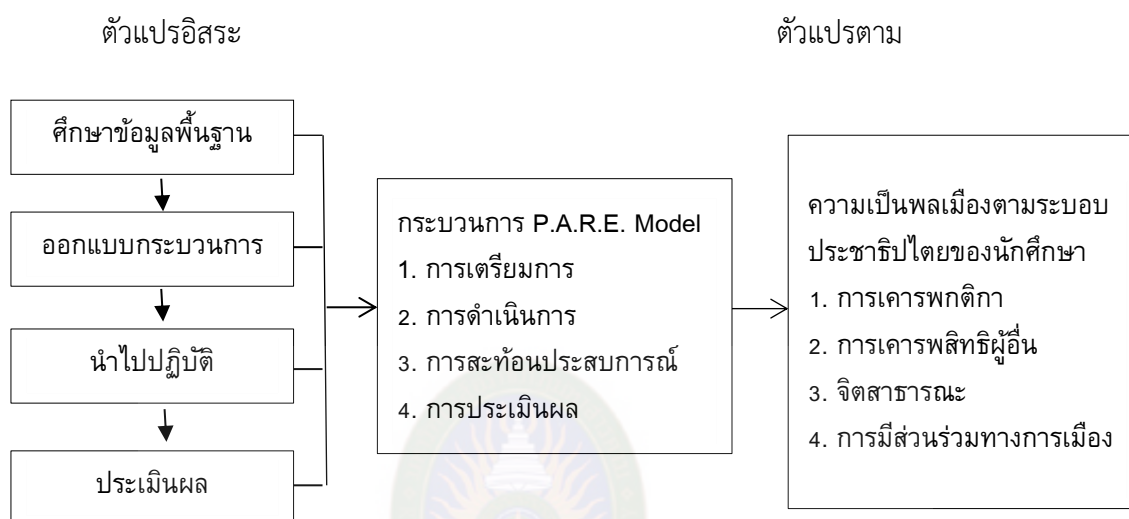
ตัวแปรอิสระ

ตัวแปรตาม

ศึกษาข้อมูลพื้นฐาน

ออกแบบกระบวนการ

นำไปปฏิบัติ

ประเมินผล

กระบวนการ P.A.R.E. Model
1. การเตรียมการ
2. การดำเนินการ
3. การสะท้อนประสบการณ์
4. การประเมินผล

ความเป็นพลเมืองตามระบอบประชาธิปไตยของนักศึกษา
1. การเคารพกติกา
2. การเคารพสิทธิผู้อื่น
3. จิตสาธารณะ
4. การมีส่วนร่วมทางการเมือง